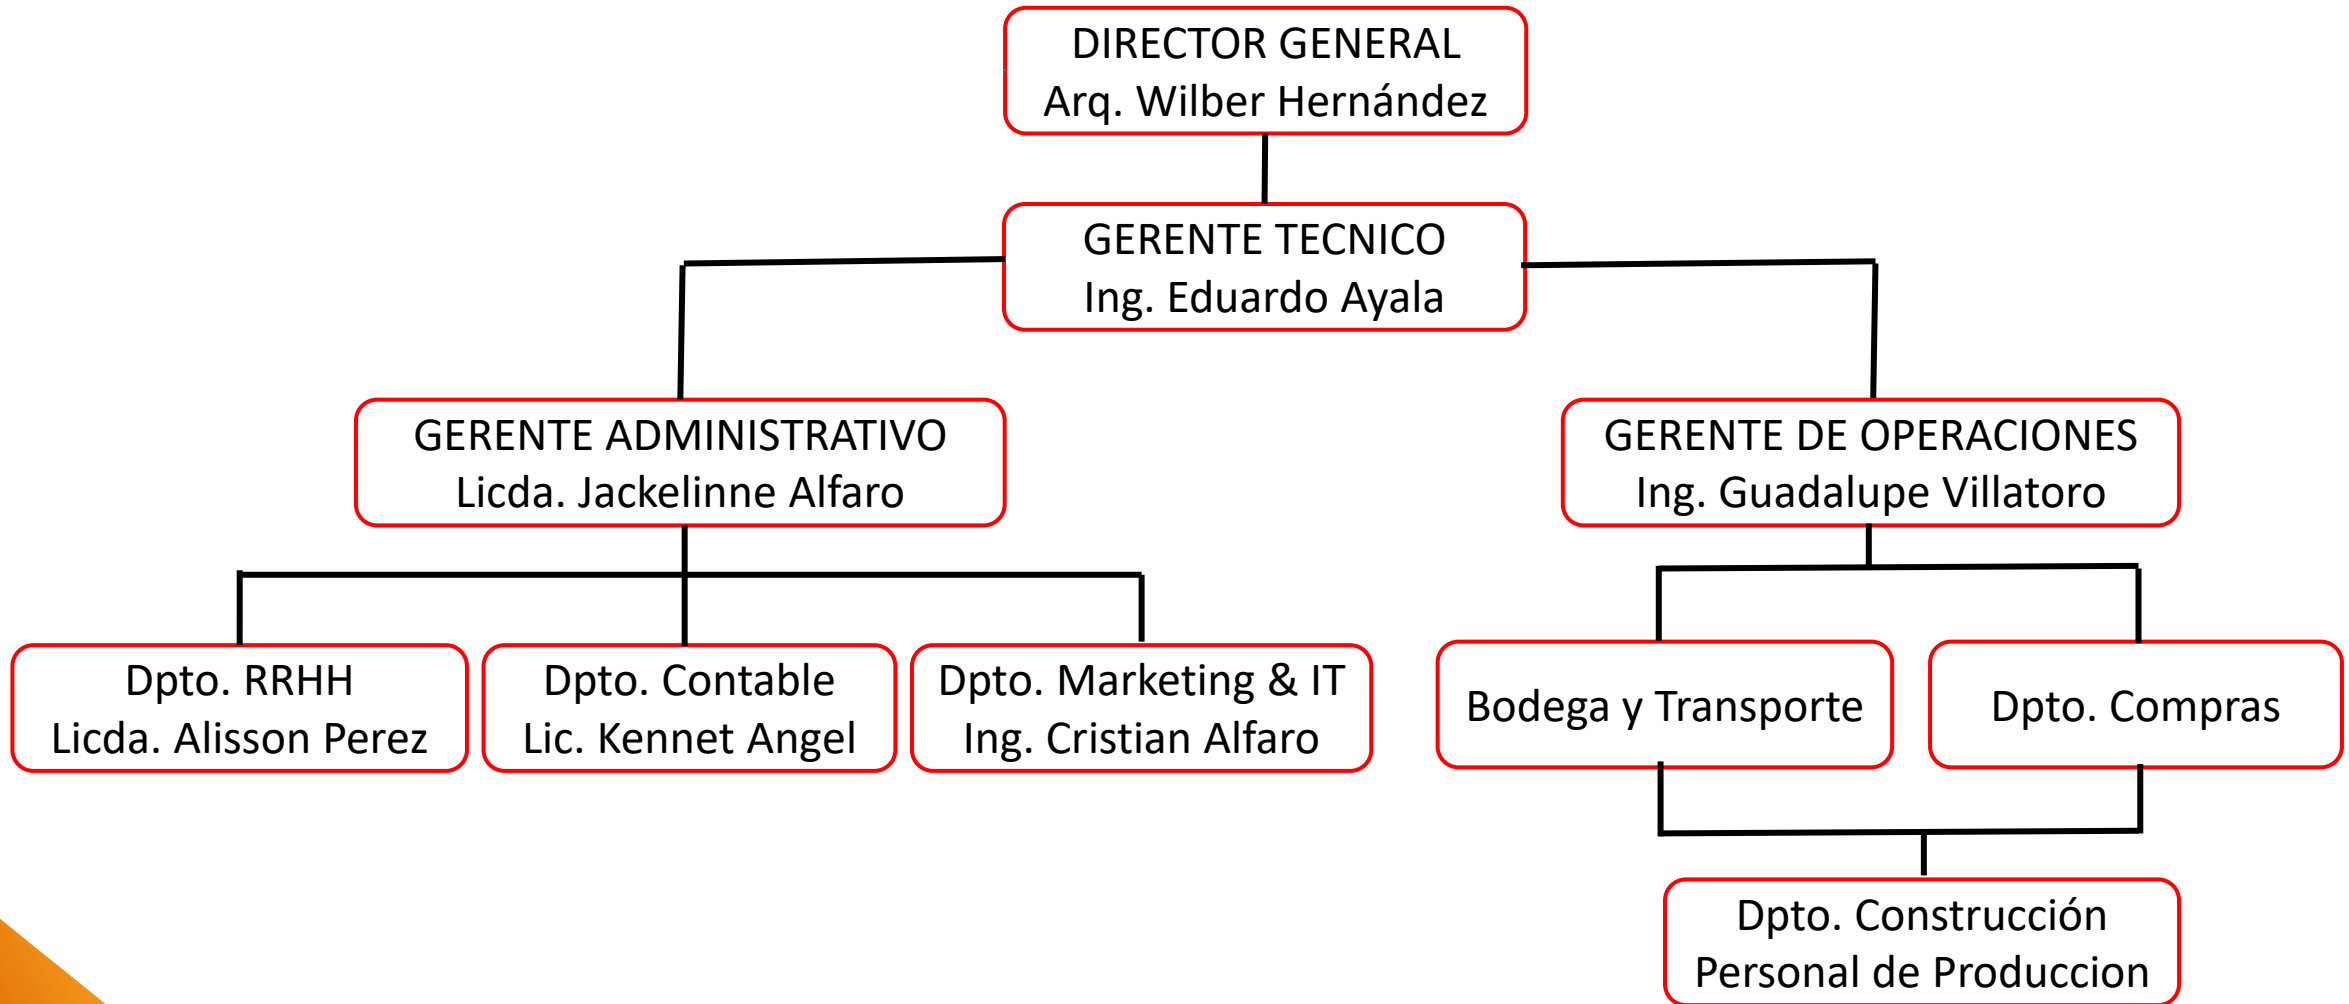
DIRECTOR GENERAL
Arq. Wilber Hernández

GERENTE TECNICO
Ing. Eduardo Ayala

GERENTE ADMINISTRATIVO
Licda. Jackelinne Alfaro

GERENTE DE OPERACIONES
Ing. Guadalupe Villatoro

Dpto. RRHH
Licda. Alisson Perez

Dpto. Contable
Lic. Kennet Angel

Dpto. Marketing & IT
Ing. Cristian Alfaro

Bodega y Transporte

Dpto. Compras

Dpto. Construcción
Personal de Produccion